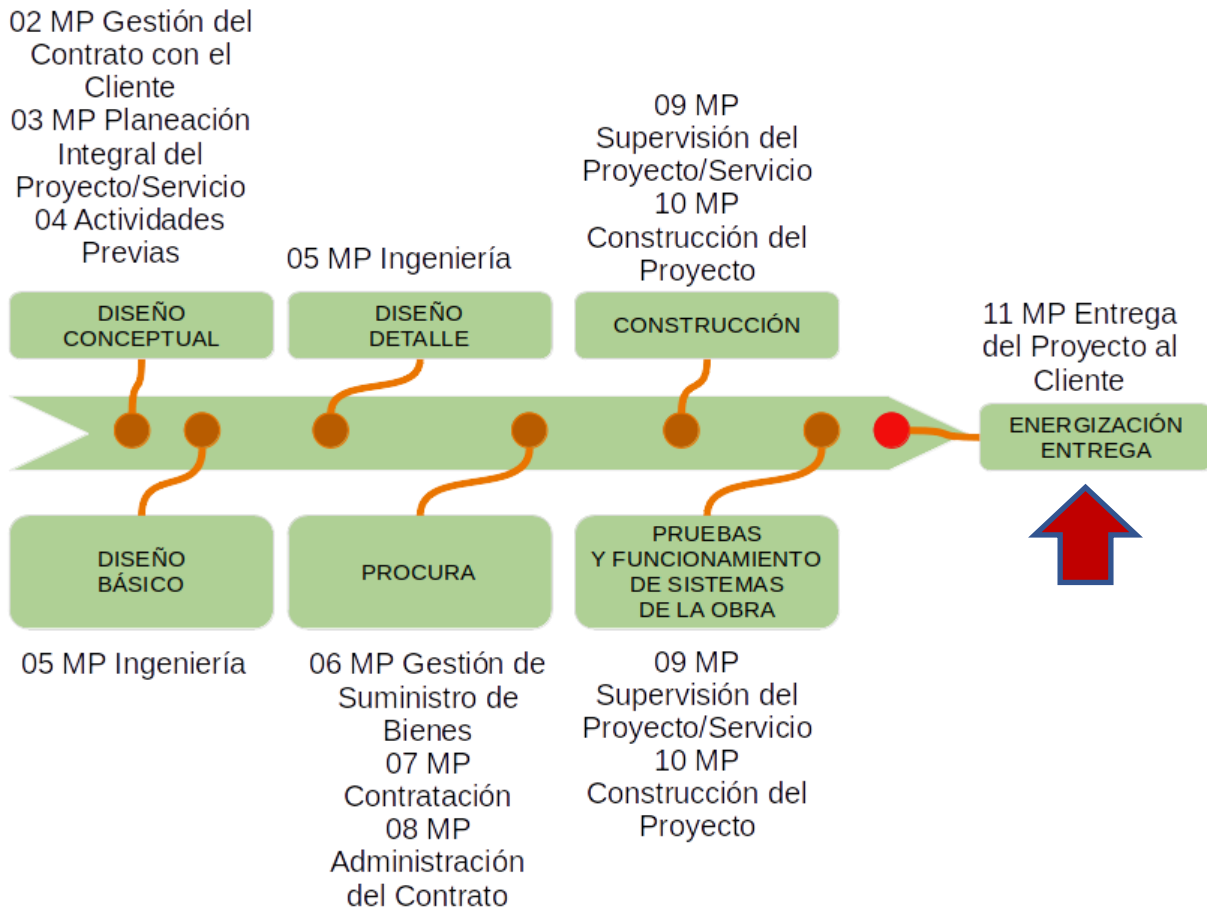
02 MP Gestión del Contrato con el Cliente
03 MP Planeación Integral del Proyecto/Servicio
04 Actividades Previas

05 MP Ingeniería

09 MP Supervisión del Proyecto/Servicio
10 MP Construcción del Proyecto

DISEÑO CONCEPTUAL

DISEÑO DETALLE

CONSTRUCCIÓN

11 MP Entrega del Proyecto al Cliente

ENERGIZACIÓN ENTREGA

DISEÑO BÁSICO

PROCURA

PRUEBAS Y FUNCIONAMIENTO DE SISTEMAS DE LA OBRA

05 MP Ingeniería

06 MP Gestión de Suministro de Bienes
07 MP Contratación
08 MP Administración del Contrato

09 MP Supervisión del Proyecto/Servicio
10 MP Construcción del Proyecto